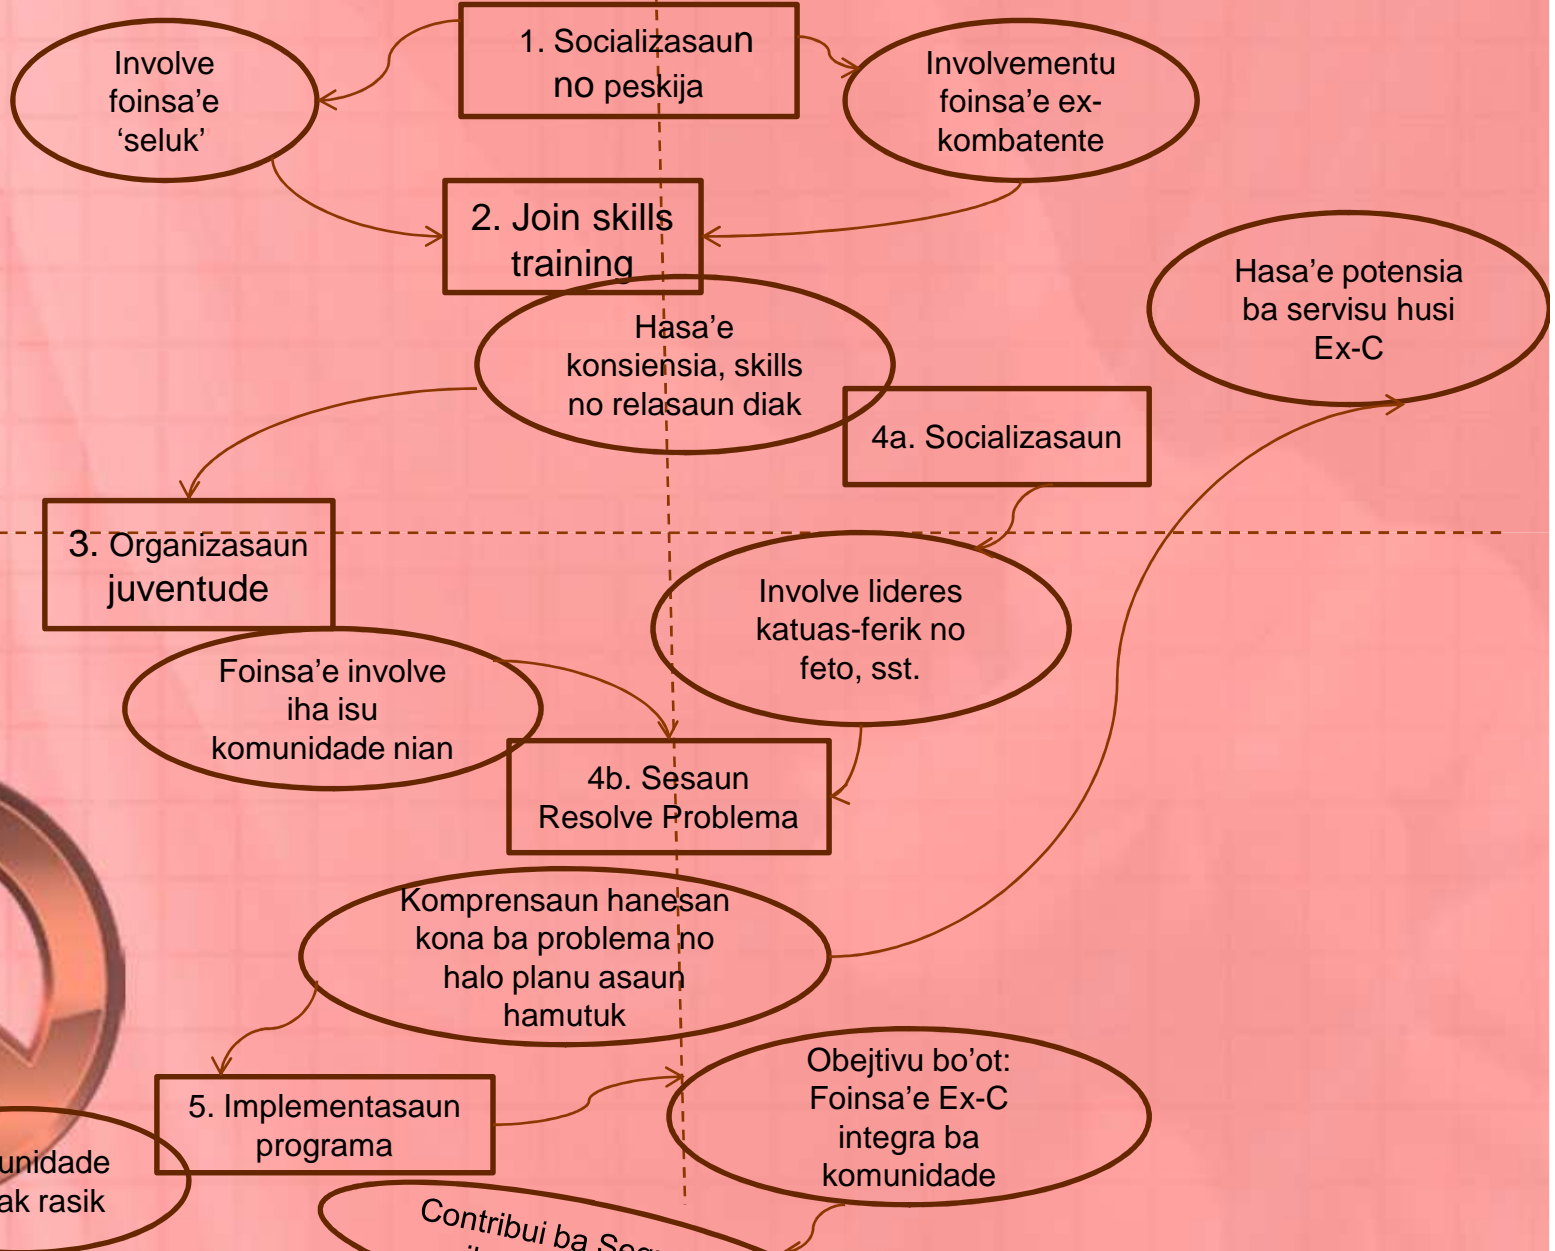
1. Socializasaun no peskija

Involve foinsa'e 'seluk'

Involvementu foinsa'e ex-kombatente

2. Join skills training

Hasa'e potensia ba servisu husi Ex-C

Hasa'e konsiensia, skills no relasaun diak

4a. Socializasaun

3. Organizasaun juventude

Involve lideres katuas-ferik no feto, sst.

Foinsa'e involve iha isu komunidade nian

4b. Sesaun Resolve Problema

Komprensaun hanesan kona ba problema no halo planu asaun hamutuk

5. Implementasaun programa

Obejtivu bo'ot: Foinsa'e Ex-C integra ba komunidade

unidade
ak rasik

Contribui ba Seg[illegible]